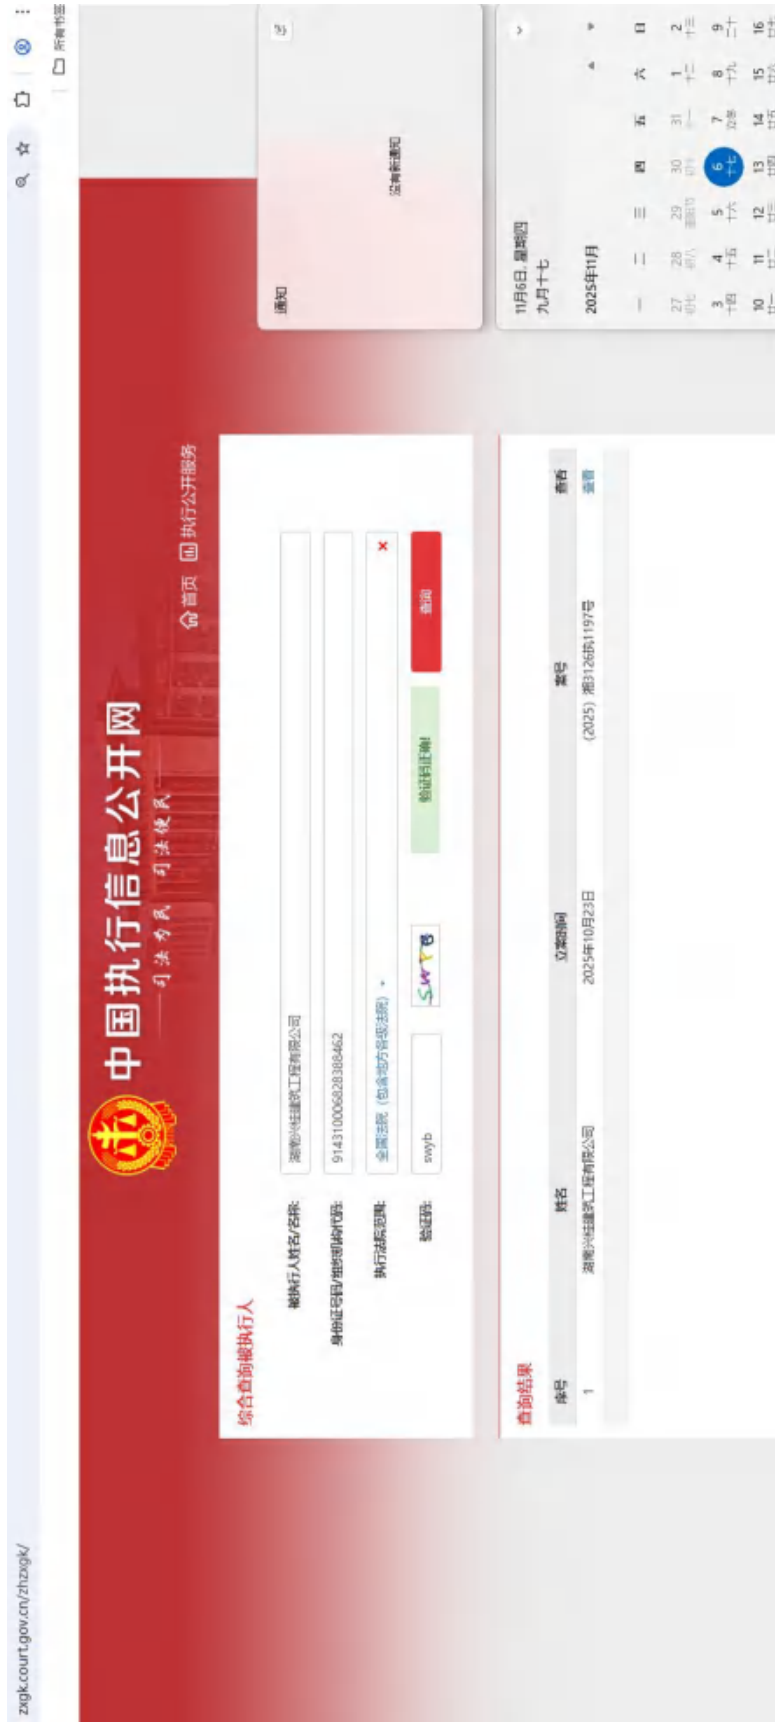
zxgk.court.gov.cn/zhzxgk/

所有书签

中国执行信息公开网
司法为民 司法便民

首页 执行公开服务

综合查询被执行人

被执行人姓名/名称: 湖南兴佳建筑工程有限公司

身份证号码/组织机构代码: 91431000582838462

执行法院范围: 全国法院（包含地方各级法院）

验证码: swyb

验证码正确!

查询

查询结果

| 序号 | 姓名 | 立案时间 | 案号 | 查看 |
|---|---|---|---|---|
| 1 | 湖南兴佳建筑工程有限公司 | 2025年10月23日 | （2025）湘1126执1197号 | 查看 |

通知

没有新通知

11月6日, 星期四
九月十七

2025年11月

| 一 | 二 | 三 | 四 | 五 | 六 | 日 |
|---|---|---|---|---|---|---|
| 27 初七 | 28 初八 | 29 重阳节 | 30 初十 | 31 十一 | 1 十二 | 2 十三 |
| 3 十四 | 4 十五 | 5 十六 | 6 十七 | 7 立冬 | 8 十九 | 9 二十 |
| 10 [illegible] | 11 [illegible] | 12 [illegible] | 13 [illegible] | 14 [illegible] | 15 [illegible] | 16 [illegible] |